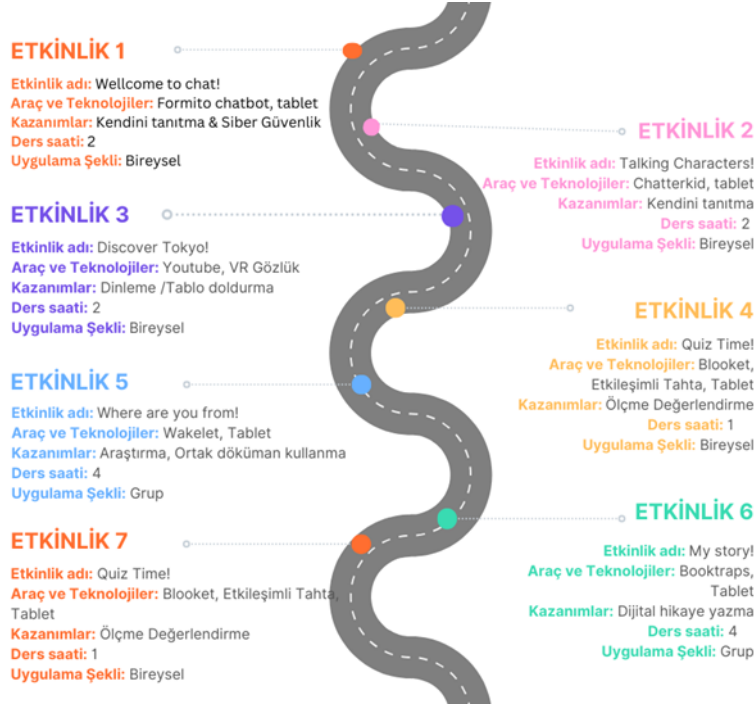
ETKİNLİK 1

Etkinlik adı: Wellcome to chat!
Araç ve Teknolojiler: Formito chatbot, tablet
Kazanımlar: Kendini tanıtma & Siber Güvenlik
Ders saati: 2
Uygulama Şekli: Bireysel

ETKİNLİK 2

Etkinlik adı: Talking Characters!
Araç ve Teknolojiler: Chatterkid, tablet
Kazanımlar: Kendini tanıtma
Ders saati: 2
Uygulama Şekli: Bireysel

ETKİNLİK 3

Etkinlik adı: Discover Tokyo!
Araç ve Teknolojiler: Youtube, VR Gözlük
Kazanımlar: Dinleme /Tablo doldurma
Ders saati: 2
Uygulama Şekli: Bireysel

ETKİNLİK 4

Etkinlik adı: Quiz Time!
Araç ve Teknolojiler: Blooket, Etkileşimli Tahta, Tablet
Kazanımlar: Ölçme Değerlendirme
Ders saati: 1
Uygulama Şekli: Bireysel

ETKİNLİK 5

Etkinlik adı: Where are you from!
Araç ve Teknolojiler: Wakelet, Tablet
Kazanımlar: Araştırma, Ortak döküman kullanma
Ders saati: 4
Uygulama Şekli: Grup

ETKİNLİK 6

Etkinlik adı: My story!
Araç ve Teknolojiler: Booktraps, Tablet
Kazanımlar: Dijital hikaye yazma
Ders saati: 4
Uygulama Şekli: Grup

ETKİNLİK 7

Etkinlik adı: Quiz Time!
Araç ve Teknolojiler: Blooket, Etkileşimli Tahta, Tablet
Kazanımlar: Ölçme Değerlendirme
Ders saati: 1
Uygulama Şekli: Bireysel